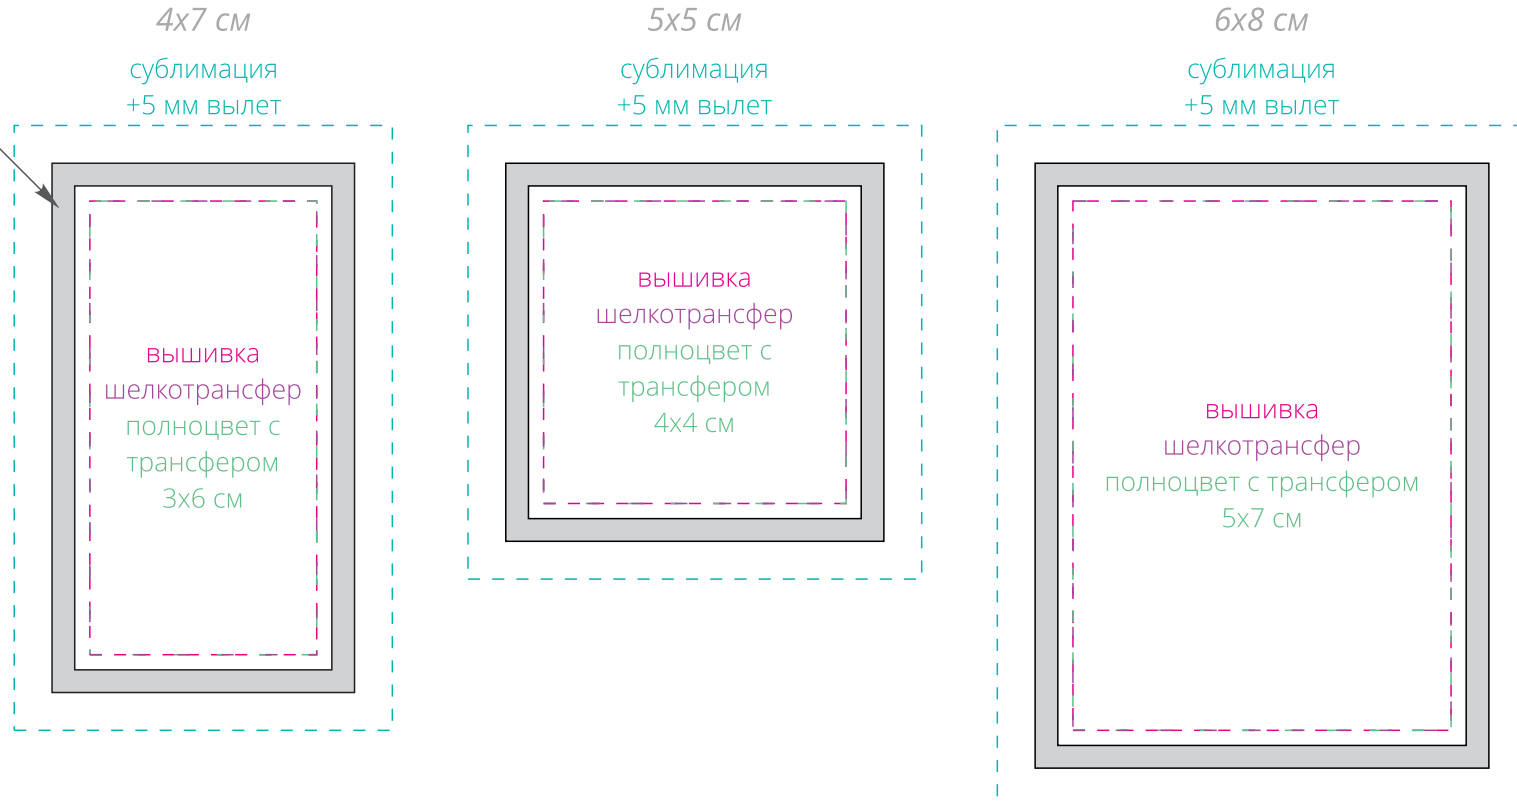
4x7 см

сублимация
+5 мм вылет

вышивка
шелкотрансфер
полноцвет с трансфером
3х6 см

5x5 см

сублимация
+5 мм вылет

вышивка
шелкотрансфер
полноцвет с трансфером
4х4 см

6x8 см

сублимация
+5 мм вылет

вышивка
шелкотрансфер
полноцвет с трансфером
5х7 см